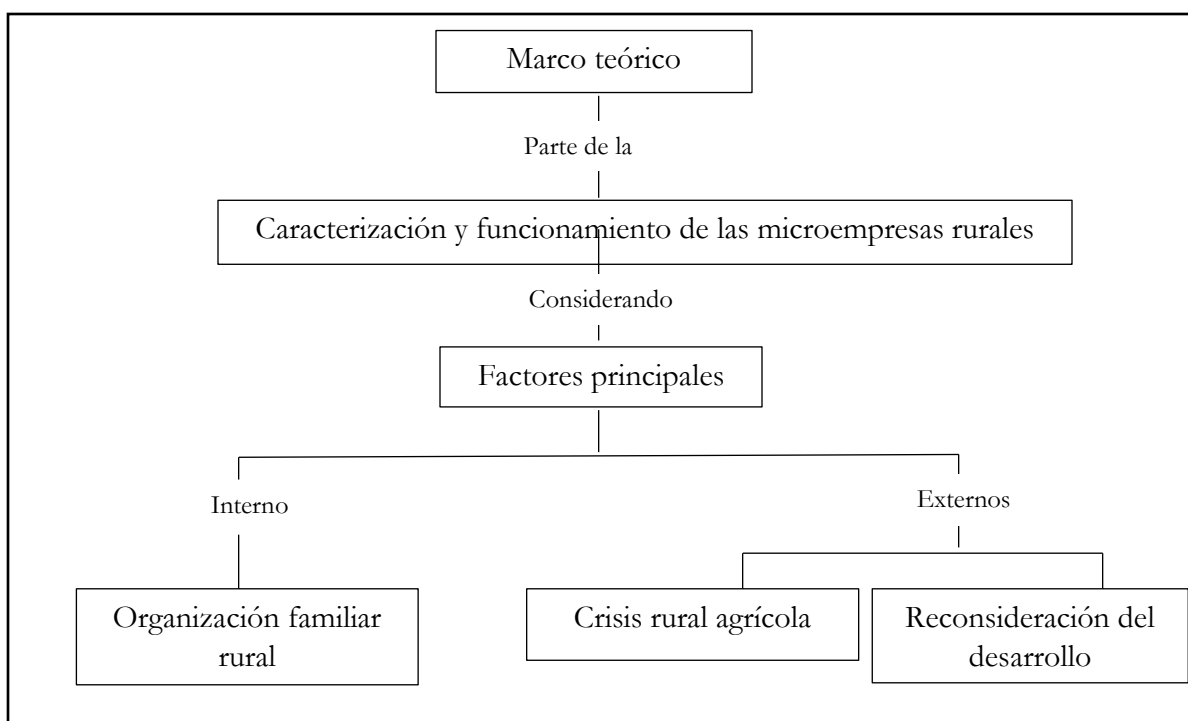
Marco teórico

Parte de la

Caracterización y funcionamiento de las microempresas rurales

Considerando

Factores principales

Interno

Externos

Organización familiar rural

Crisis rural agrícola

Reconsideración del desarrollo